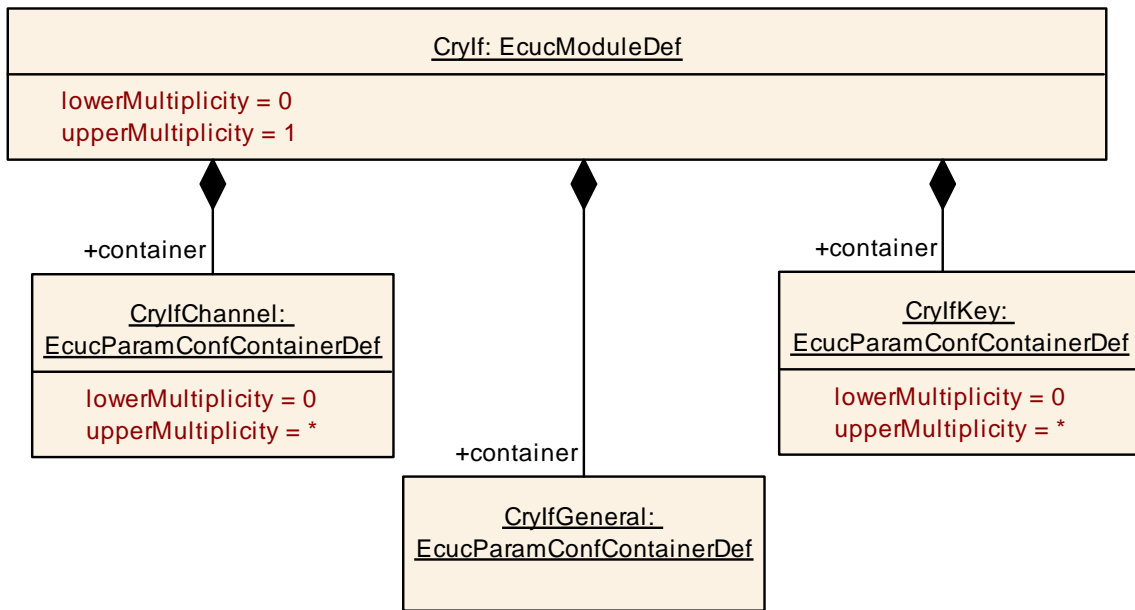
CryIf: EcucModuleDef

lowerMultiplicity = 0
upperMultiplicity = 1

+container

CryIfChannel:
EcucParamConfContainerDef

lowerMultiplicity = 0
upperMultiplicity = *

+container

CryIfGeneral:
EcucParamConfContainerDef

+container

CryIfKey:
EcucParamConfContainerDef

lowerMultiplicity = 0
upperMultiplicity = *